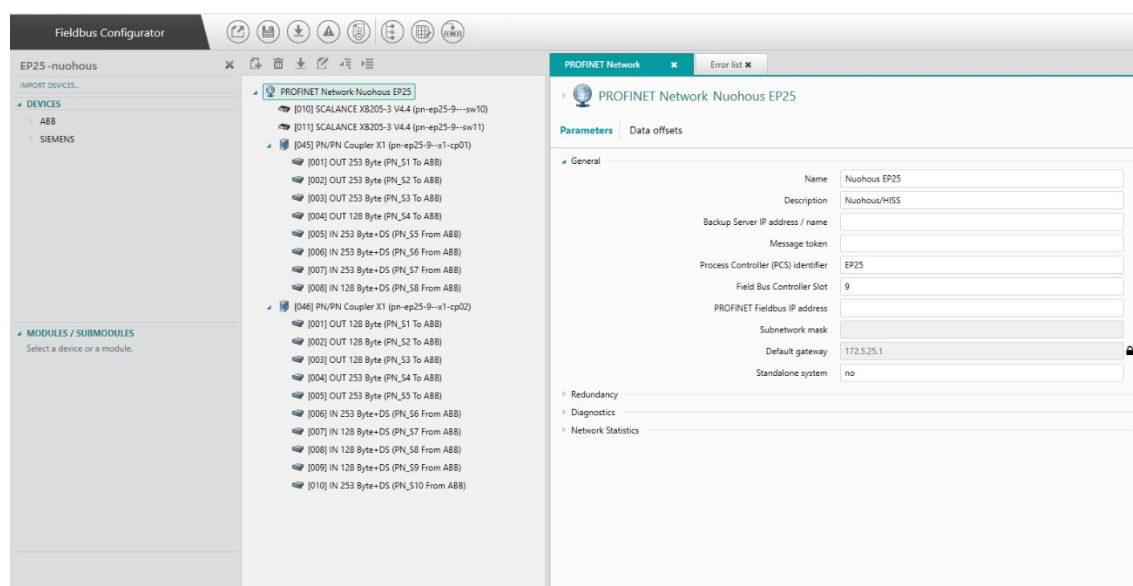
Fieldbus Configurator

EP25-nuohous

IMPORT DEVICES...

DEVICES
ABB
SIEMENS

MODULES / SUBMODULES
Select a device or a module.

PROFINET Network Nuohous EP25
[010] SCALANCE XB205-3 V4.4 (pn-ep25-9---sw10)
[011] SCALANCE XB205-3 V4.4 (pn-ep25-9---sw11)
[045] PN/PN Coupler X1 (pn-ep25-9--x1-cp01)
[001] OUT 253 Byte (PN_S1 To ABB)
[002] OUT 253 Byte (PN_S2 To ABB)
[003] OUT 253 Byte (PN_S3 To ABB)
[004] OUT 128 Byte (PN_S4 To ABB)
[005] IN 253 Byte+DS (PN_S5 From ABB)
[006] IN 253 Byte+DS (PN_S6 From ABB)
[007] IN 253 Byte+DS (PN_S7 From ABB)
[008] IN 128 Byte+DS (PN_S8 From ABB)
[046] PN/PN Coupler X1 (pn-ep25-9--x1-cp02)
[001] OUT 128 Byte (PN_S1 To ABB)
[002] OUT 128 Byte (PN_S2 To ABB)
[003] OUT 128 Byte (PN_S3 To ABB)
[004] OUT 253 Byte (PN_S4 To ABB)
[005] OUT 253 Byte (PN_S5 To ABB)
[006] IN 253 Byte+DS (PN_S6 From ABB)
[007] IN 128 Byte+DS (PN_S7 From ABB)
[008] IN 128 Byte+DS (PN_S8 From ABB)
[009] IN 128 Byte+DS (PN_S9 From ABB)
[010] IN 253 Byte+DS (PN_S10 From ABB)

PROFINET Network ✖ Error list ✖

PROFINET Network Nuohous EP25

Parameters Data offsets

General
| | |
|---|---|
| Name | Nuohous EP25 |
| Description | Nuohous/HISS |
| Backup Server IP address / name | |
| Message token | |
| Process Controller (PCS) identifier | EP25 |
| Field Bus Controller Slot | 9 |
| PROFINET Fieldbus IP address | |
| Subnetwork mask | |
| Default gateway | 172.5.25.1 |
| Standalone system | no |

Redundancy
Diagnostics
Network Statistics